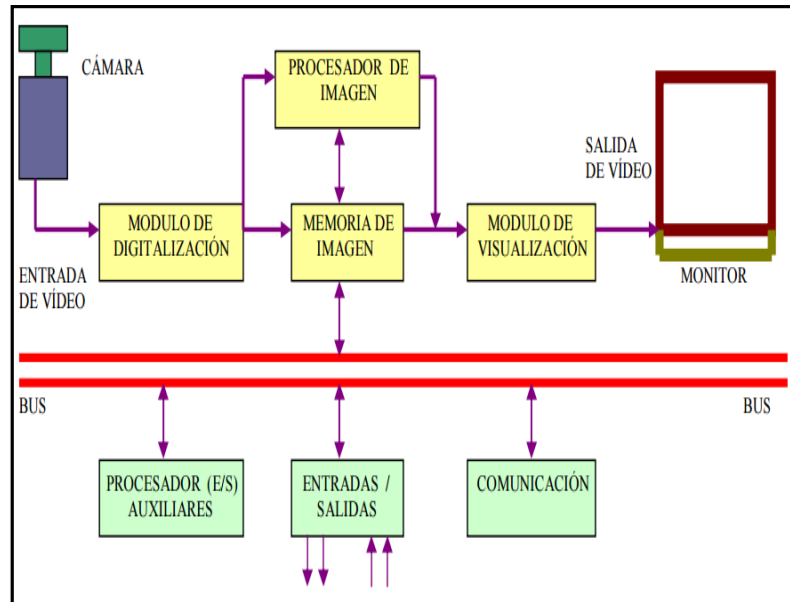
CÁMARA

PROCESADOR DE IMAGEN

SALIDA DE VÍDEO

MODULO DE DIGITALIZACIÓN

MEMORIA DE IMAGEN

MODULO DE VISUALIZACIÓN

MONITOR

ENTRADA DE VÍDEO

BUS

BUS

PROCESADOR (E/S) AUXILIARES

ENTRADAS / SALIDAS

COMUNICACIÓN